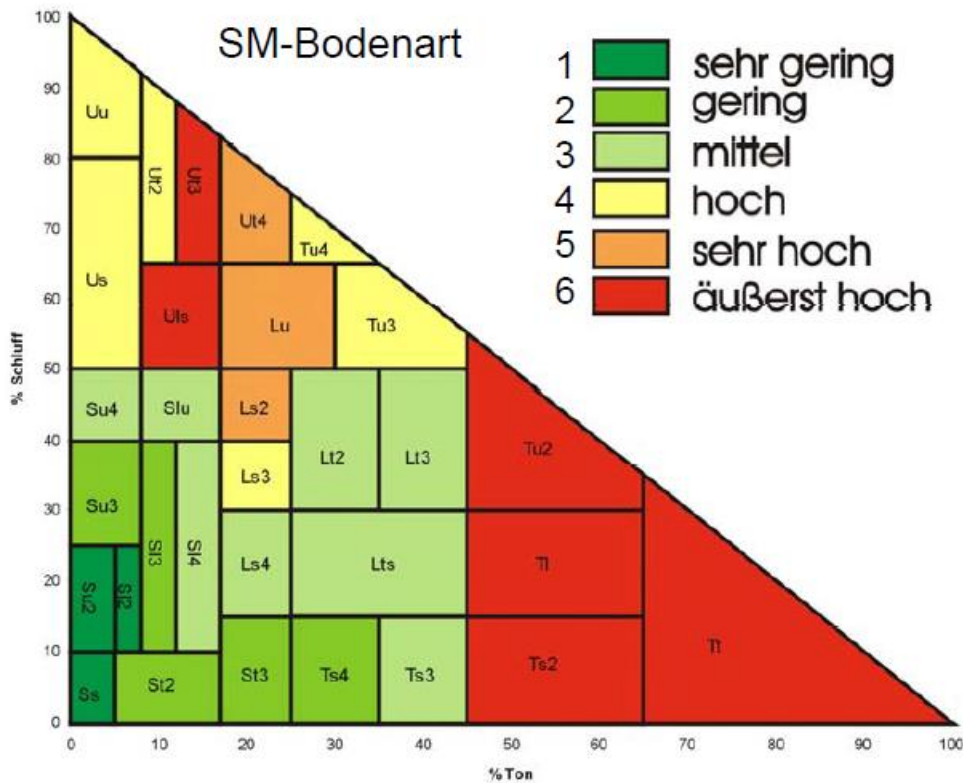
SM-Bodenart

1 sehr gering
2 gering
3 mittel
4 hoch
5 sehr hoch
6 äußerst hoch

% Schluff

100
90
80
70
60
50
40
30
20
10
0

Uu
Us
Ut2
Ut3
Ut4
Tu4
Uls
Lu
Tu3
Su4
Slu
Ls2
Lt2
Lt3
Tu2
Su3
Sl3
Sl4
Ls3
Su2
Sl2
Ls4
Lts
Tl
Ss
St2
St3
Ts4
Ts3
Ts2
Tt

0
10
20
30
40
50
60
70
80
90
100

% Ton